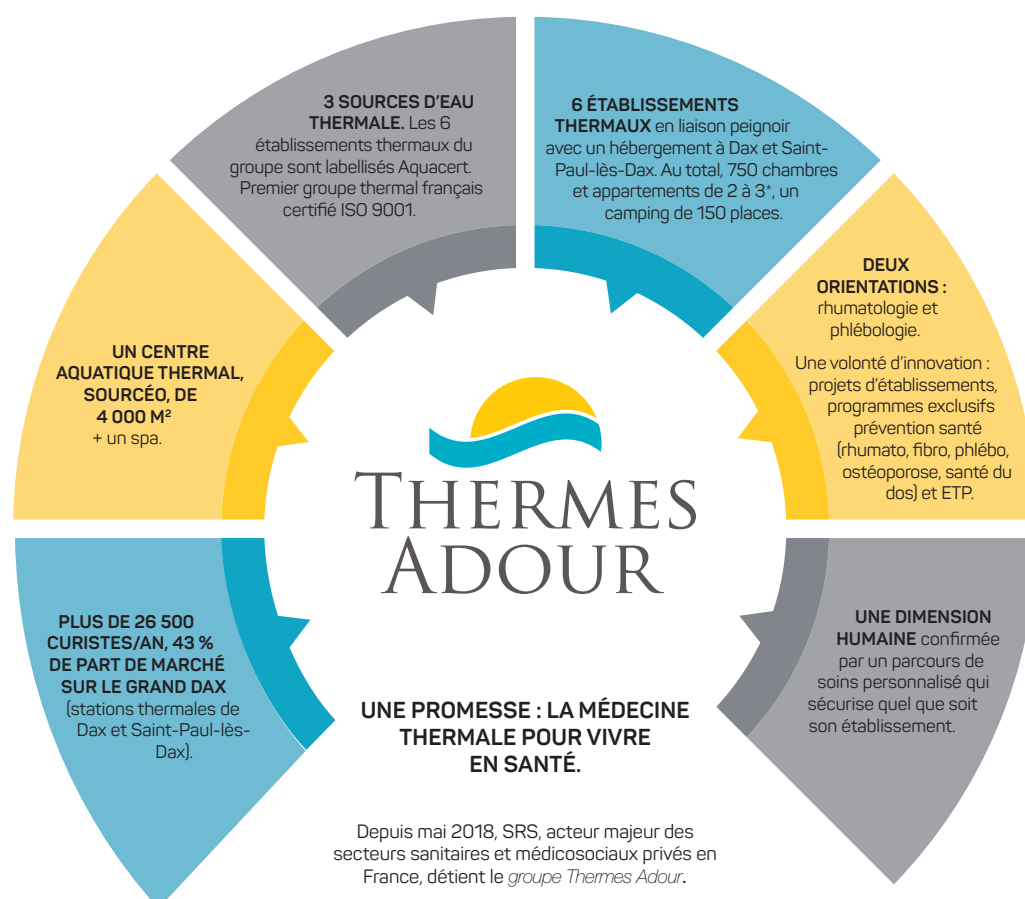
3 SOURCES D'EAU THERMALE. Les 6 établissements thermaux du groupe sont labellisés Aquacert. Premier groupe thermal français certifié ISO 9001.

6 ÉTABLISSEMENTS THERMAUX en liaison peignoir avec un hébergement à Dax et Saint-Paul-lès-Dax. Au total, 750 chambres et appartements de 2 à 3*, un camping de 150 places.

DEUX ORIENTATIONS : rhumatologie et phlébologie.

Une volonté d'innovation : projets d'établissements, programmes exclusifs prévention santé (rhumato, fibro, phlébo, ostéoporose, santé du dos) et ETP.

UN CENTRE AQUATIQUE THERMAL, SOURCÉO, DE 4 000 M² + un spa.

THERMES ADOUR

PLUS DE 26 500 CURISTES/AN, 43 % DE PART DE MARCHÉ SUR LE GRAND DAX (stations thermales de Dax et Saint-Paul-lès-Dax).

UNE DIMENSION HUMAINE confirmée par un parcours de soins personnalisé qui sécurise quel que soit son établissement.

UNE PROMESSE : LA MÉDECINE THERMALE POUR VIVRE EN SANTÉ.

Depuis mai 2018, SRS, acteur majeur des secteurs sanitaires et médicosociaux privés en France, détient le groupe Thermes Adour.